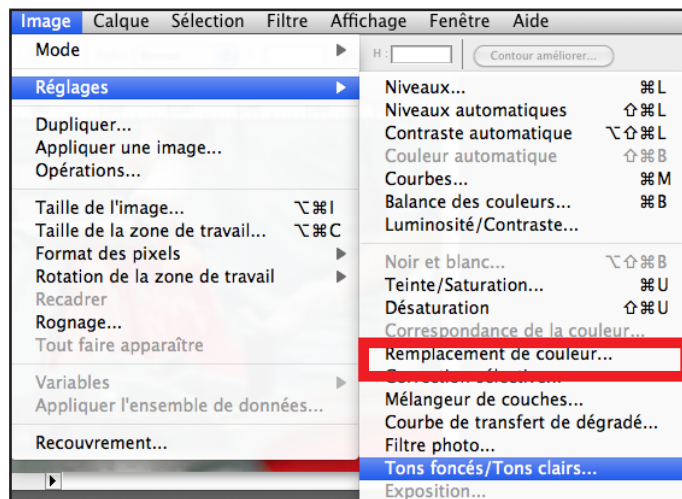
Image Calque Sélection Filtre Affichage Fenêtre Aide

Mode
Réglages
Dupliquer...
Appliquer une image...
Opérations...
Taille de l'image... ⌥⌘I
Taille de la zone de travail... ⌥⌘C
Format des pixels
Rotation de la zone de travail
Recadrer
Rognage...
Tout faire apparaître
Variables
Appliquer l'ensemble de données...
Recouvrement...

H : Contour améliorer...

Niveaux... ⌘L
Niveaux automatiques ⇧⌘L
Contraste automatique ⌥⇧⌘L
Couleur automatique ⇧⌘B
Courbes... ⌘M
Balance des couleurs... ⌘B
Luminosité/Contraste...
Noir et blanc... ⌥⇧⌘B
Teinte/Saturation... ⌘U
Désaturation ⇧⌘U
Correspondance de la couleur...
Remplacement de couleur...
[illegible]
Mélangeur de couches...
Courbe de transfert de dégradé...
Filtre photo...
Tons foncés/Tons clairs...
Exposition...